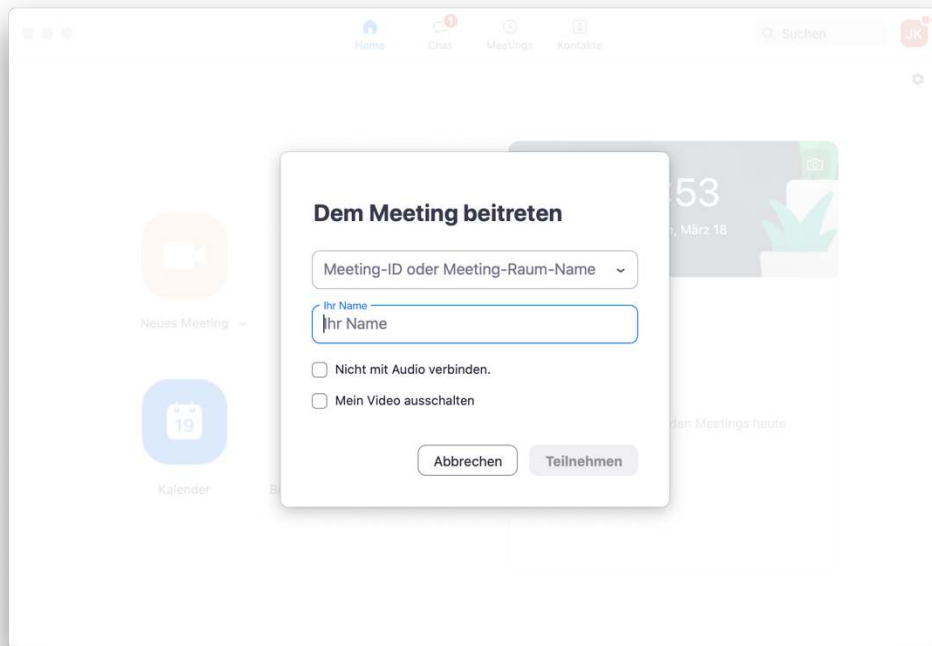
Home Chat 1 Meetings Kontakte

Suchen JK

Neues Meeting

19

Kalender

:53

März 18

den Meetings heute

Dem Meeting beitreten

Meeting-ID oder Meeting-Raum-Name

Ihr Name

Ihr Name

Nicht mit Audio verbinden.

Mein Video ausschalten

Abbrechen Teilnehmen